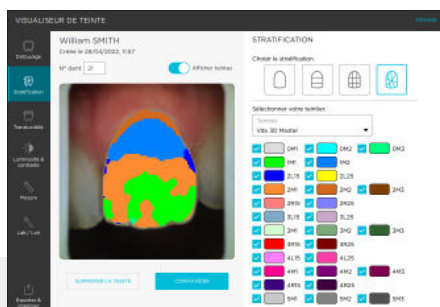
VISUALISEUR DE TEINTE

FERMER

Détourage

Stratification

Transcodés

Luminosité & contraste

Mesure

Lab / Lch

Exporter & imprimer

William SMITH
Créée le 28/04/2022, 11:57

N° dent 21

Afficher teintes

STRATIFICATION

Choisir la stratification

Sélectionner votre teintier

Teintier
Vita 3D Master

| | | |
|---|---|---|
| OM1 | OM2 | OM3 |
| 1M1 | 1M2 | |
| 2L1.5 | 2L2.5 | |
| 2M1 | 2M2 | 2M3 |
| 2R1.5 | 2R2.5 | |
| 3L1.5 | 3L2.5 | |
| 3M1 | 3M2 | 3M3 |
| 3R1.5 | 3R2.5 | |
| 4L1.5 | 4L2.5 | |
| 4M1 | 4M2 | 4M3 |
| 4R1.5 | 4R2.5 | |
| 5M1 | 5M2 | 5M3 |

SUPPRIMER LA TEINTE

COMPARAISON